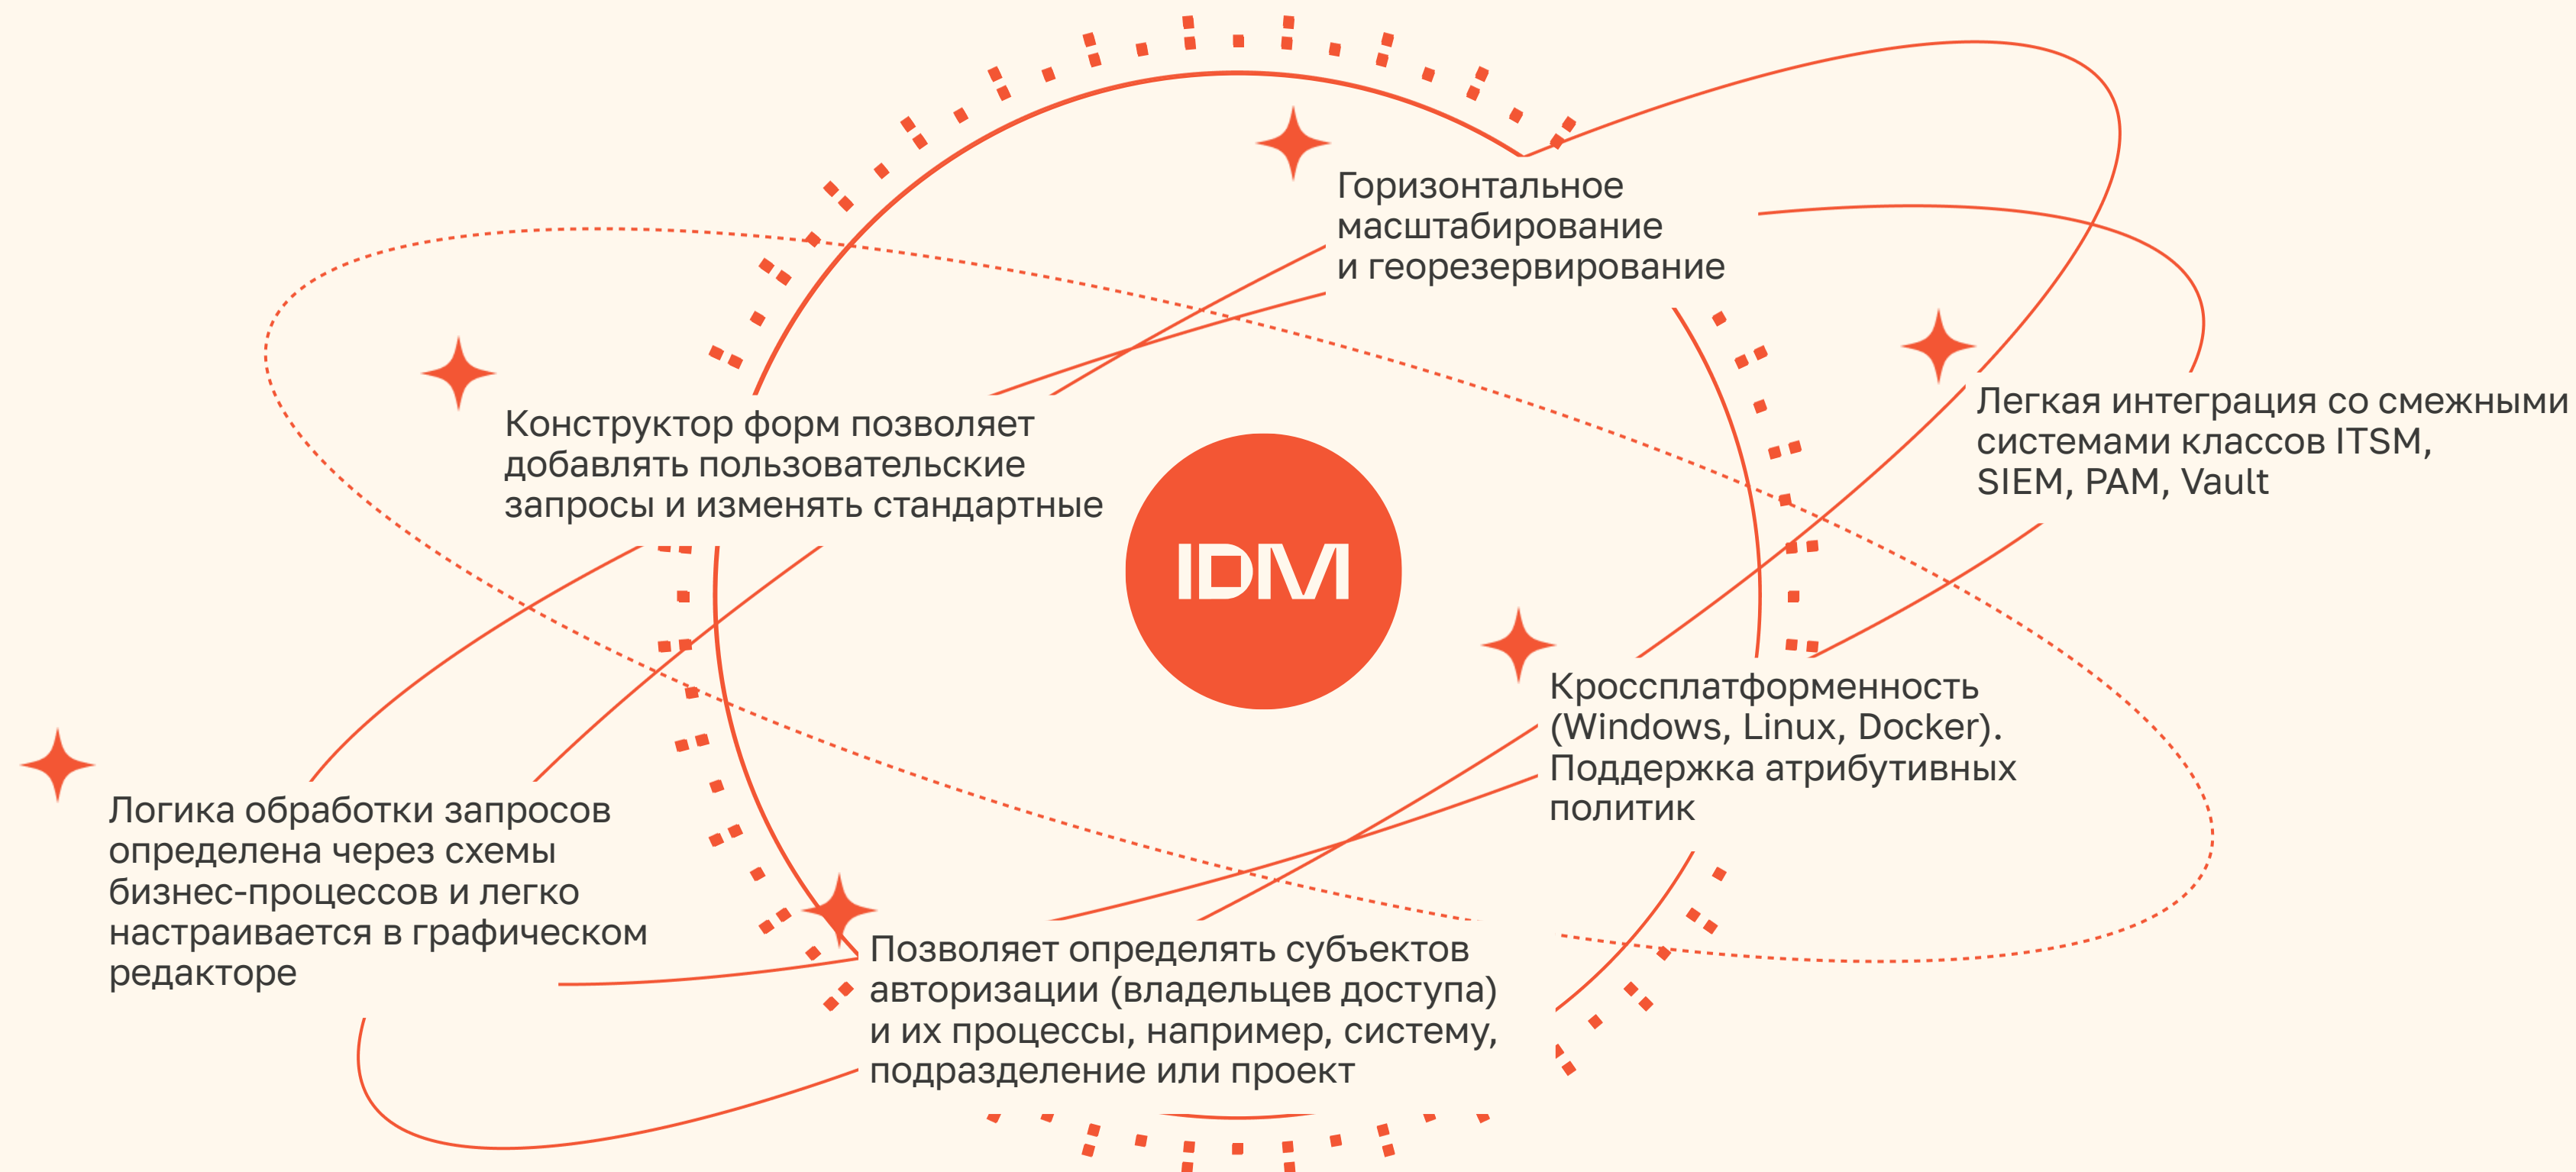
Горизонтальное масштабирование и георезервирование

Конструктор форм позволяет добавлять пользовательские запросы и изменять стандартные

IDM

Легкая интеграция со смежными системами классов ITSM, SIEM, PAM, Vault

Кроссплатформенность (Windows, Linux, Docker). Поддержка атрибутивных политик

Логика обработки запросов определена через схемы бизнес-процессов и легко настраивается в графическом редакторе

Позволяет определять субъектов авторизации (владельцев доступа) и их процессы, например, систему, подразделение или проект